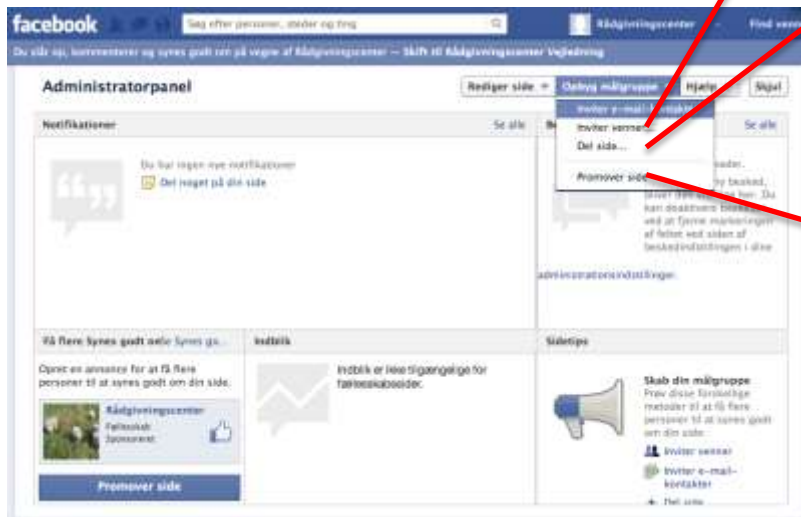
facebook

Søg efter personer, steder og ting

Rådgivningscenter

Find venner

Du slår op, kommenterer og synes godt om på vegne af Rådgivningscenter — Skift til Rådgivningscenter Vejledning

Administratorpanel

Rediger side

Opbyg målgruppe

Hjælp

Skjul

Inviter e-mail-kontakter

Inviter venner

Del side...

Promover side

Notifikationer

Se alle

Se alle

Du har ingen nye notifikationer

Del noget på din side

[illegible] besked, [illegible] Du kan deaktivere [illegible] ved at fjerne markeringen af feltet ved siden af beskedindstillingen i dine administrationsindstillinger.

Få flere Synes godt om

Se Synes go...

Opret en annonce for at få flere personer til at synes godt om din side.

Rådgivningscenter

Fællesskab

Sponsoreret

Promover side

Indblik

Indblik er ikke tilgængelige for fællesskabssider.

Sidetips

Skab din målgruppe

Prøv disse forskellige metoder til at få flere personer til at synes godt om din side.

Inviter venner

Inviter e-mail-kontakter

Del side